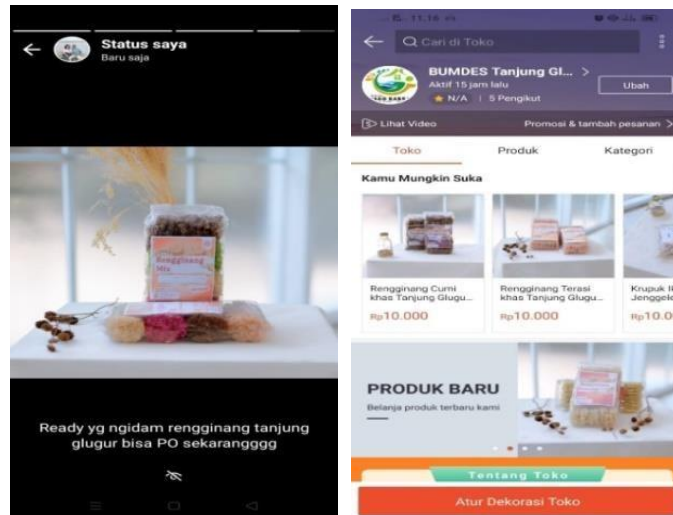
Status saya
Baru saja

Rengginang Mix

Ready yg ngidam rengginang tanjung glugur bisa PO sekaranggggg

11.16

Cari di Toko

BUMDES Tanjung Gl...
Aktif 15 jam lalu
N/A | 5 Pengikut
Ubah

Lihat Video
Promosi & tambah pesanan

Toko
Produk
Kategori

Kamu Mungkin Suka

Rengginang Cumi khas Tanjung Glugu...
Rp10.000

Rengginang Terasi khas Tanjung Glugu...
Rp10.000

Krupuk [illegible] Jenggel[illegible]
Rp10.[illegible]

PRODUK BARU
Belanja produk terbaru kami

Tentang Toko

Atur Dekorasi Toko